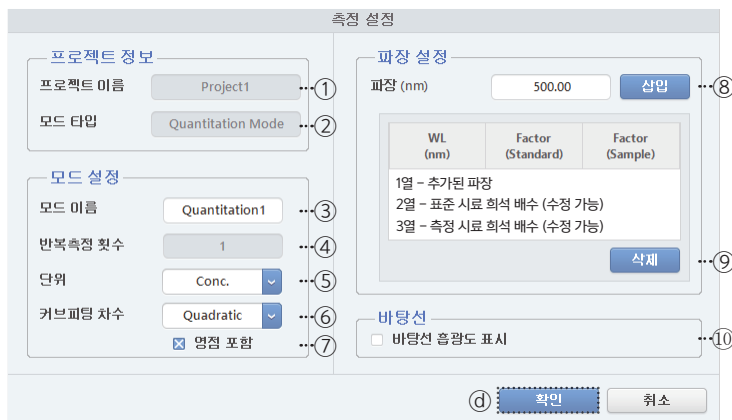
측정 설정

프로젝트 정보

프로젝트 이름 Project1 ①

모드 타입 Quantitation Mode ②

모드 설정

모드 이름 Quantitation1 ③

반복측정 횟수 1 ④

단위 Conc. ⑤

커브피팅 차수 Quadratic ⑥

☒ 영점 포함 ⑦

파장 설정

파장 (nm) 500.00 삽입 ⑧

| WL (nm) | Factor (Standard) | Factor (Sample) |
|---|---|---|

1열 – 추가된 파장
2열 – 표준 시료 희석 배수 (수정 가능)
3열 – 측정 시료 희석 배수 (수정 가능)

삭제 ⑨

바탕선

☐ 바탕선 흡광도 표시 ⑩

ⓓ 확인 취소